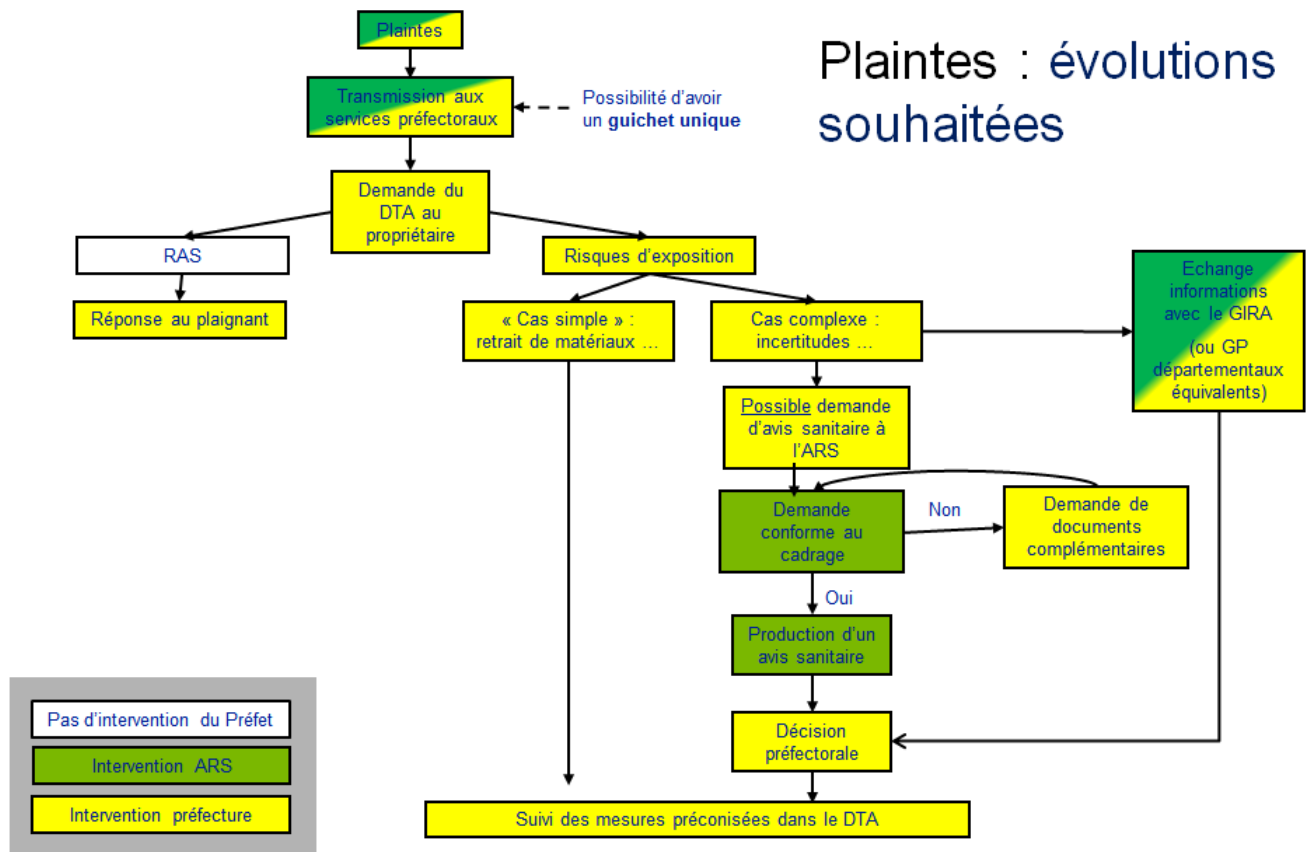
Plaintes : évolutions souhaitées

Plaintes

Transmission aux services préfectoraux

Possibilité d'avoir un guichet unique

Demande du DTA au propriétaire

RAS

Réponse au plaignant

Risques d'exposition

« Cas simple » : retrait de matériaux …

Cas complexe : incertitudes …

Echange informations avec le GIRA

(ou GP départementaux équivalents)

Possible demande d'avis sanitaire à l'ARS

Demande conforme au cadrage

Non

Demande de documents complémentaires

Oui

Production d'un avis sanitaire

Décision préfectorale

Suivi des mesures préconisées dans le DTA

Pas d'intervention du Préfet

Intervention ARS

Intervention préfecture